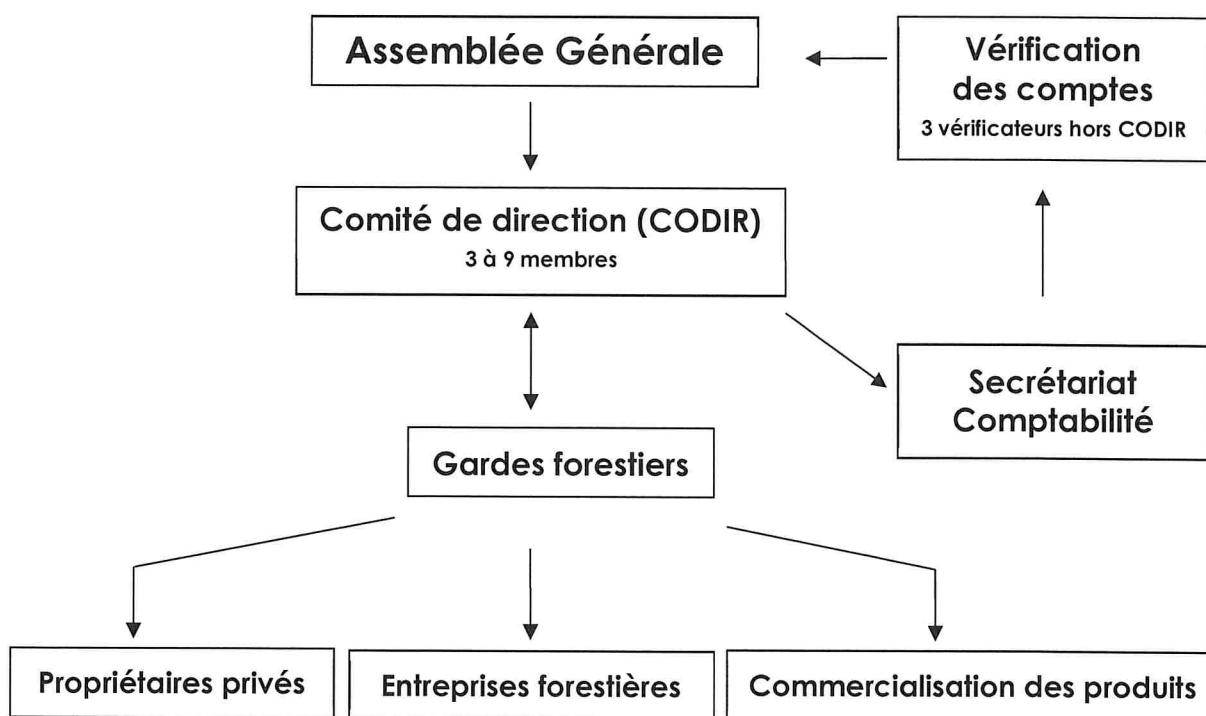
Assemblée Générale

Vérification des comptes
3 vérificateurs hors CODIR

Comité de direction (CODIR)
3 à 9 membres

Secrétariat
Comptabilité

Gardes forestiers

Propriétaires privés

Entreprises forestières

Commercialisation des produits